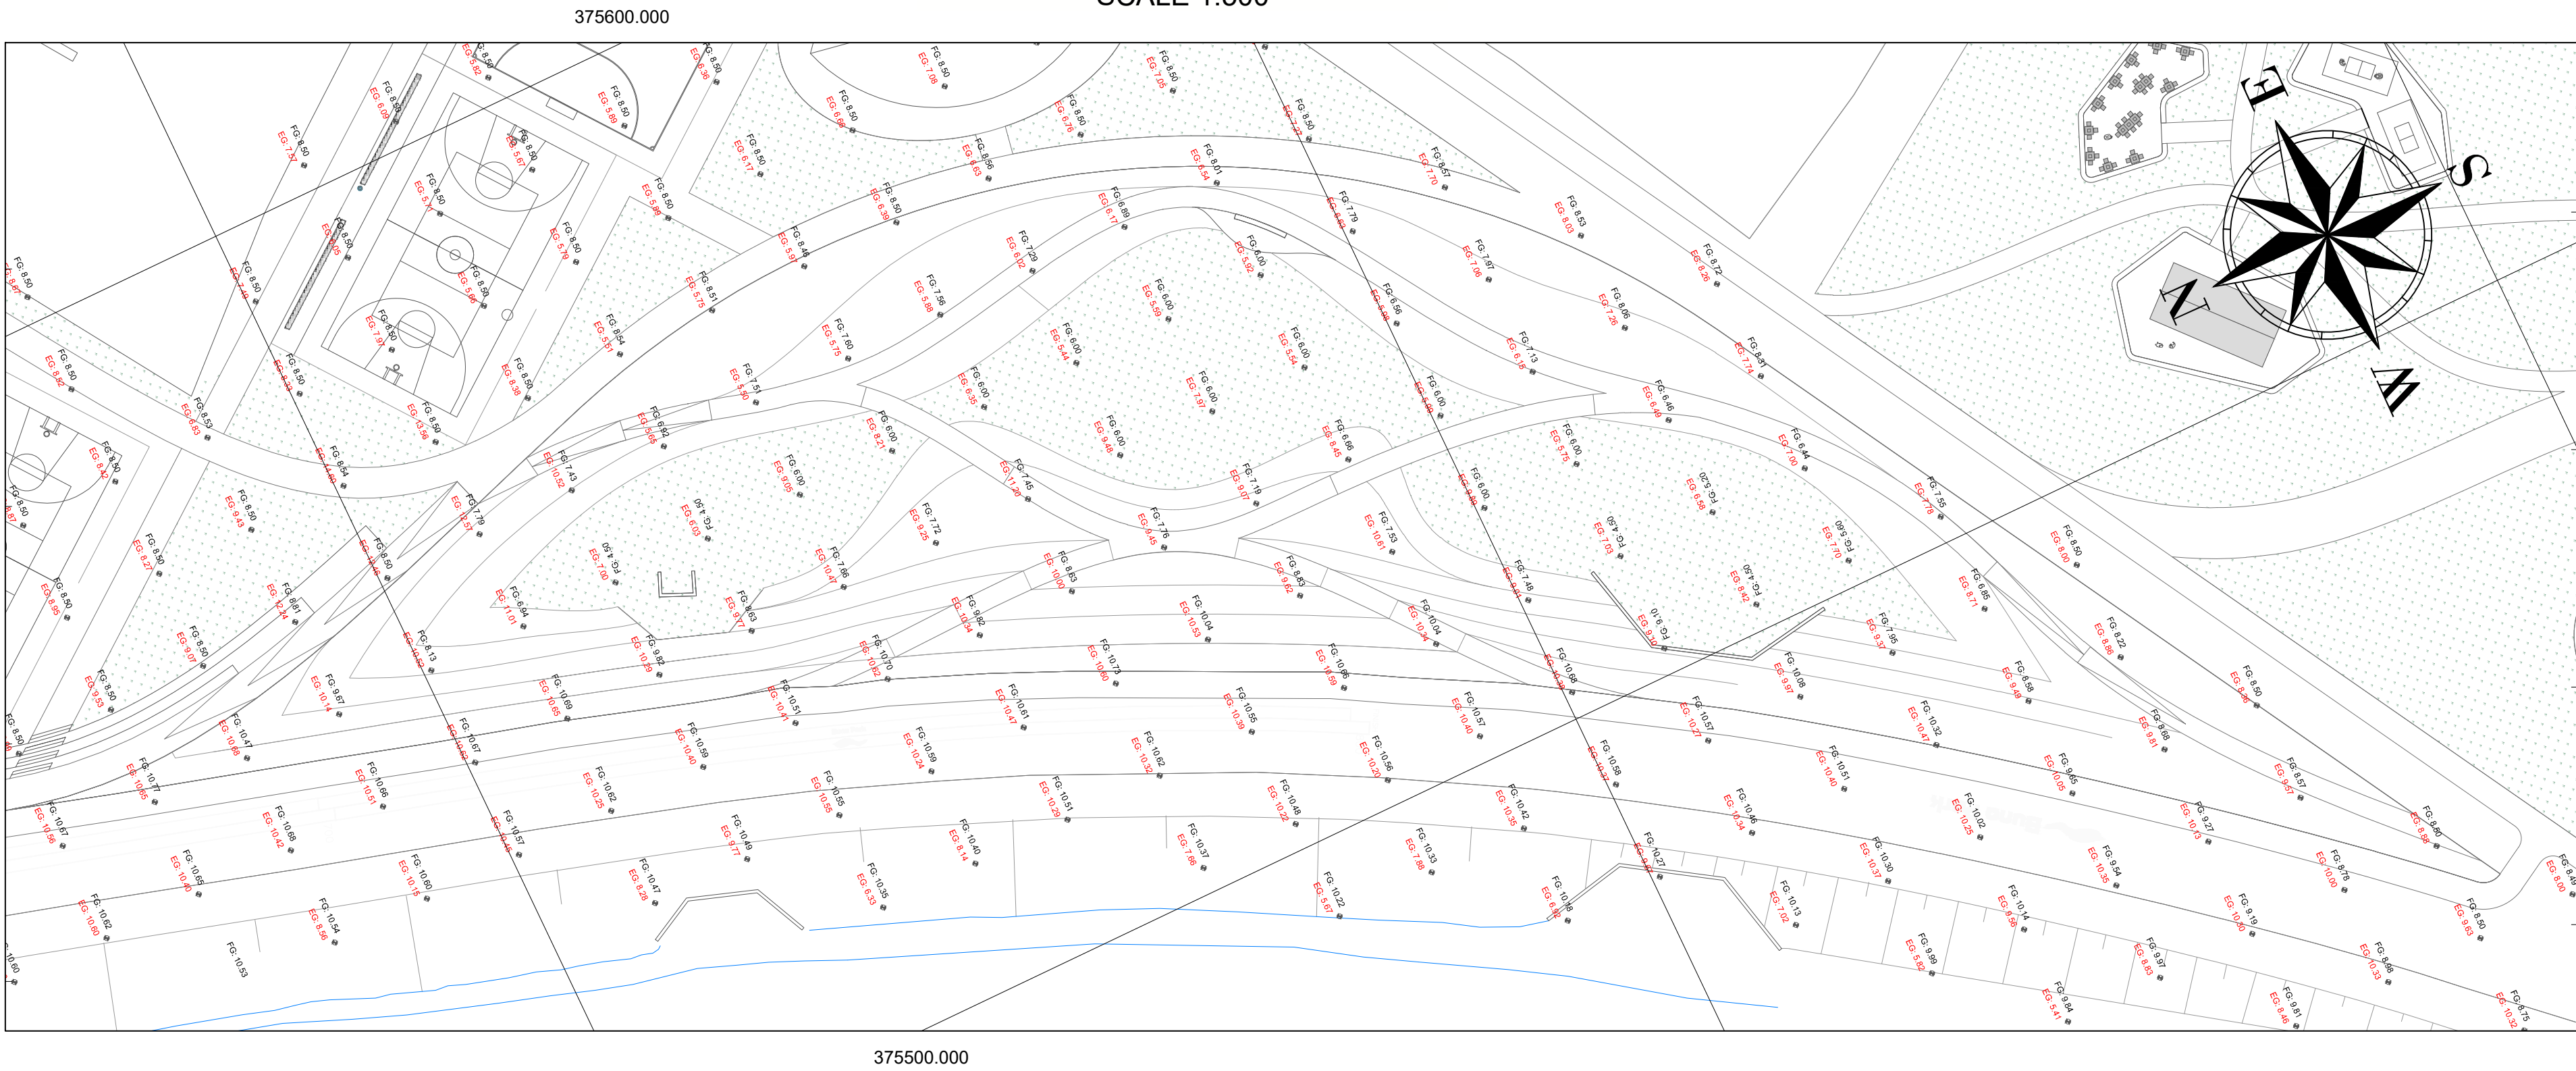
375600.000

SCALE 1:500

N

E

S

W

FG: 8.50
EG: 7.08

FG: 8.50
EG: 7.05

FG: 8.50
EG: 6.09

FG: 8.50
EG: 5.89

FG: 8.50
EG: 6.36

FG: 8.50
EG: 6.17

FG: 8.50
EG: 6.63

FG: 8.50
EG: 6.76

FG: 8.01
EG: 6.54

FG: 7.79
EG: 6.17

FG: 7.29
EG: 6.02

FG: 7.56
EG: 5.88

FG: 7.60
EG: 5.75

FG: 6.00
EG: 5.59

FG: 6.00
EG: 5.44

FG: 6.00
EG: 5.54

FG: 6.00
EG: 6.35

FG: 6.00
EG: 7.97

FG: 6.00
EG: 9.48

FG: 6.00
EG: 8.21

FG: 7.45
EG: 11.20

FG: 7.76
EG: 8.45

FG: 7.19
EG: 9.07

FG: 8.63
EG: 10.00

FG: 10.04
EG: 10.53

FG: 10.73
EG: 10.60

FG: 10.70
EG: 10.62

FG: 10.51
EG: 10.41

FG: 10.47
EG: 10.68

FG: 10.77
EG: 10.65

FG: 10.67
EG: 10.56

FG: 10.62
EG: 10.60

FG: 10.53

FG: 10.54
EG: 8.56

FG: 10.60
EG: 10.15

FG: 10.47
EG: 8.28

FG: 10.49
EG: 9.77

FG: 10.35
EG: 8.53

FG: 10.40
EG: 8.14

FG: 10.37
EG: 7.66

FG: 10.22
EG: 5.67

FG: 10.33
EG: 7.88

FG: 10.18
EG: 6.68

FG: 10.27
EG: 9.62

FG: 10.13
EG: 7.02

FG: 9.99
EG: 5.82

FG: 10.14
EG: 8.56

FG: 9.84
EG: 5.41

FG: 9.97
EG: 8.83

FG: 9.86
EG: 10.33

FG: 9.81
EG: 8.48

FG: 8.75
EG: 10.32

FG: 8.50
EG: 9.63

FG: 8.49
EG: 8.00

FG: 8.76
EG: 10.00

FG: 9.19
EG: 10.00

FG: 8.60
EG: 8.88

FG: 9.27
EG: 10.15

FG: 8.57
EG: 9.57

FG: 8.50
EG: 8.88

FG: 8.22
EG: 8.86

FG: 8.68
EG: 9.81

FG: 8.50
EG: 8.00

FG: 6.85
EG: 8.71

FG: 7.56
EG: 7.78

FG: 6.44
EG: 7.80

FG: 6.46
EG: 7.48

FG: 8.06
EG: 7.26

FG: 8.72
EG: 8.26

FG: 8.81
EG: 7.74

FG: 8.53
EG: 8.03

FG: 7.97
EG: 7.06

FG: 7.13
EG: 6.18

FG: 8.57
EG: 7.70

FG: 8.50
EG: 7.22

FG: 7.79
EG: 6.40

FG: 6.56
EG: 5.95

FG: 6.00
EG: 5.92

FG: 6.00
EG: 5.80

FG: 6.69
EG: 8.45

FG: 6.00
EG: 5.75

FG: 6.00
EG: 8.00

FG: 5.20
EG: 6.98

FG: 4.50
EG: 7.03

FG: 5.60
EG: 7.70

FG: 4.60
EG: 8.42

FG: 9.10
EG: 9.10

FG: 7.96
EG: 9.37

FG: 7.53
EG: 10.61

FG: 7.46
EG: 8.61

FG: 8.63
EG: 9.02

FG: 10.04
EG: 10.34

FG: 10.06
EG: 10.59

FG: 10.68
EG: 10.59

FG: 10.08
EG: 9.97

FG: 10.57
EG: 10.71

FG: 10.32
EG: 10.47

FG: 8.58
EG: 9.49

FG: 9.65
EG: 10.05

FG: 10.02
EG: 10.25

FG: 10.51
EG: 10.40

FG: 10.46
EG: 10.34

FG: 10.58
EG: 10.72

FG: 10.57
EG: 10.40

FG: 10.56
EG: 10.20

FG: 10.42
EG: 10.35

FG: 10.48
EG: 10.22

FG: 10.55
EG: 10.39

FG: 10.62
EG: 10.32

FG: 10.51
EG: 10.29

FG: 10.61
EG: 10.47

FG: 10.59
EG: 10.24

FG: 10.55
EG: 10.55

FG: 10.59
EG: 10.40

FG: 10.62
EG: 10.25

FG: 10.66
EG: 10.51

FG: 10.68
EG: 10.42

FG: 10.65
EG: 10.40

FG: 10.57
EG: 10.45

FG: 10.67
EG: 10.44

FG: 10.69
EG: 10.65

FG: 9.82
EG: 10.39

FG: 9.82
EG: 10.34

FG: 8.63
EG: 9.77

FG: 7.86
EG: 10.47

FG: 7.72
EG: 9.25

FG: 6.00
EG: 9.05

FG: 4.50
EG: 6.03

FG: 4.50
EG: 7.00

FG: 6.94
EG: 11.01

FG: 8.13
EG: 10.83

FG: 9.67
EG: 10.14

FG: 8.50
EG: 10.40

FG: 7.79
EG: 11.57

FG: 7.43
EG: 10.52

FG: 6.92
EG: 9.65

FG: 7.51
EG: 5.90

FG: 8.54
EG: 5.51

FG: 8.51
EG: 5.75

FG: 8.48
EG: 6.97

FG: 8.50
EG: 6.38

FG: 8.56
EG: 6.63

FG: 8.50
EG: 5.98

FG: 8.50
EG: 6.79

FG: 8.50
EG: 5.67

FG: 8.50
EG: 6.17

FG: 8.50
EG: 5.60

FG: 8.50
EG: 7.01

FG: 8.50
EG: 8.36

FG: 8.50
EG: 13.56

FG: 8.54
EG: 14.60

FG: 8.50
EG: 6.59

FG: 8.50
EG: 7.49

FG: 8.50
EG: 7.57

FG: 8.50
EG: 8.34

FG: 8.53
EG: 6.83

FG: 8.50
EG: 8.92

FG: 8.50
EG: 8.47

FG: 8.50
EG: 8.32

FG: 8.50
EG: 6.87

FG: 8.50
EG: 8.27

FG: 8.50
EG: 9.43

FG: 8.81
EG: 12.14

FG: 8.50
EG: 8.95

FG: 8.50
EG: 9.07

FG: 8.50
EG: 9.53

FG: 8.50

375500.000